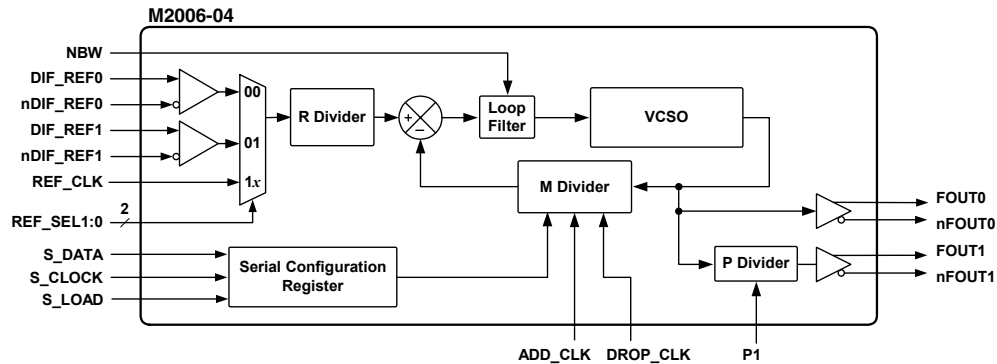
M2006-04

NBW
DIF_REF0
nDIF_REF0
DIF_REF1
nDIF_REF1
REF_CLK
REF_SEL1:0
2

00
01
1$x$

R Divider
+
–
Loop Filter
VCSO
M Divider

S_DATA
S_CLOCK
S_LOAD
Serial Configuration Register

FOUT0
nFOUT0
P Divider
FOUT1
nFOUT1

ADD_CLK
DROP_CLK
P1